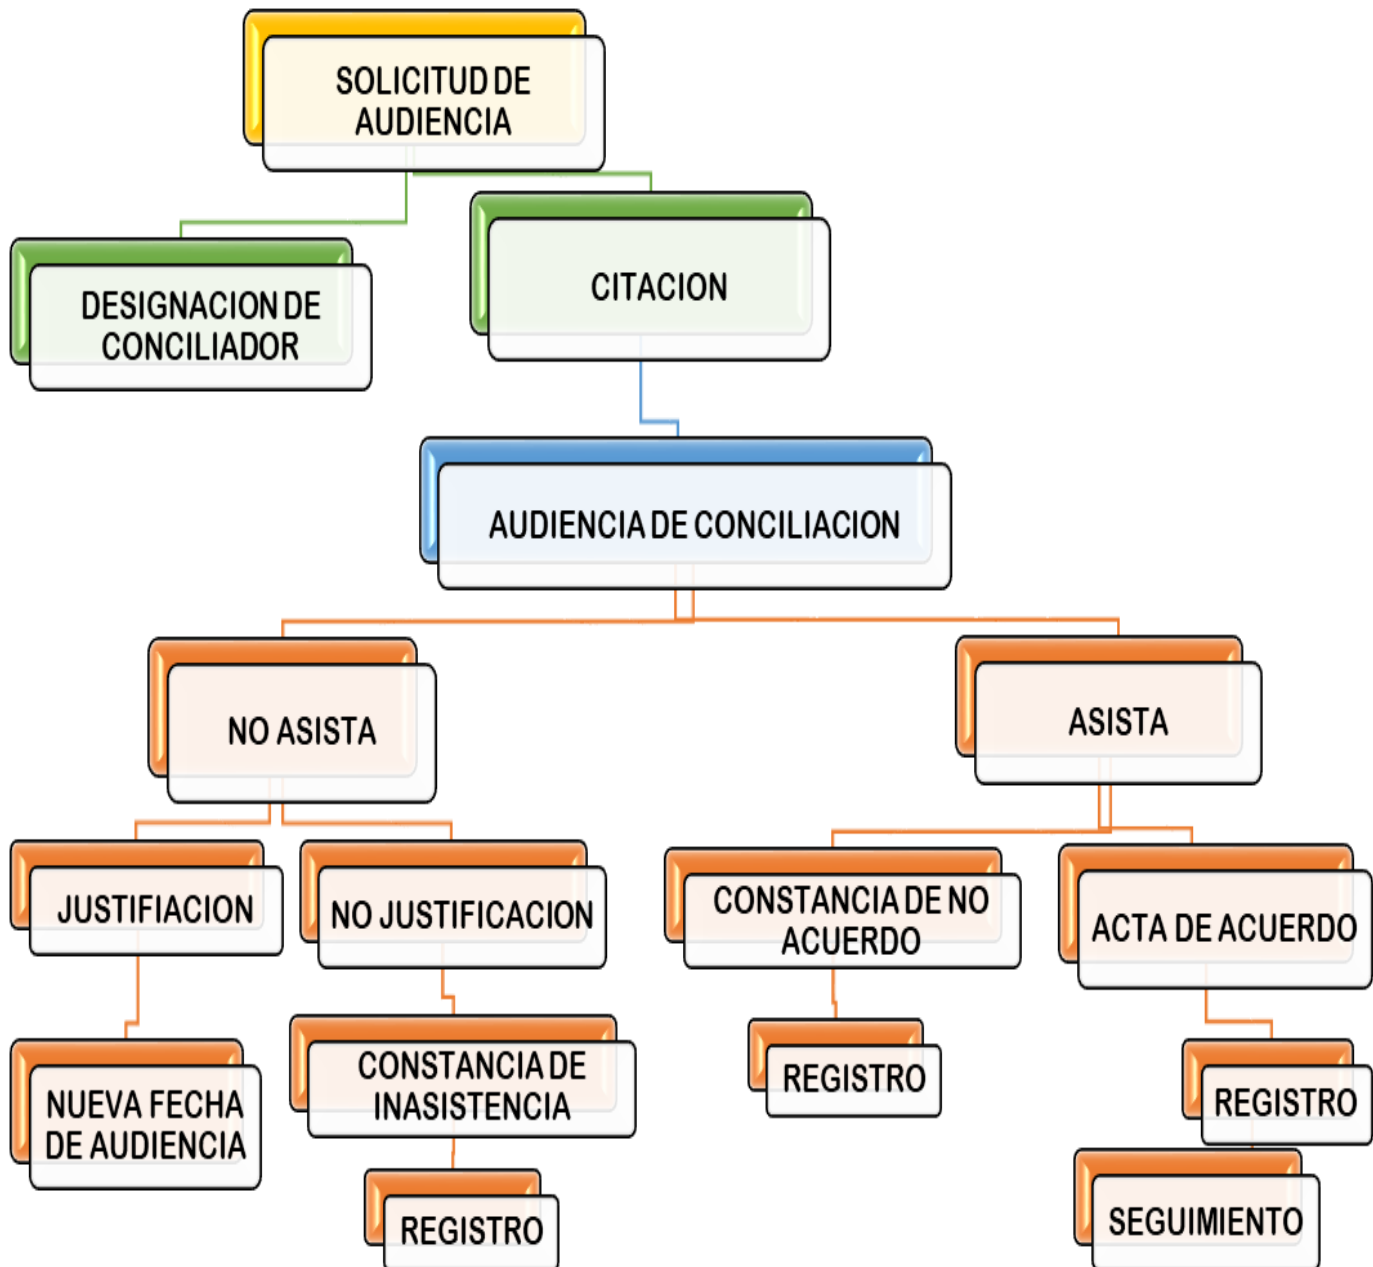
SOLICITUD DE AUDIENCIA

DESIGNACION DE CONCILIADOR

CITACION

AUDIENCIA DE CONCILIACION

NO ASISTA

ASISTA

JUSTIFIACION

NO JUSTIFICACION

CONSTANCIA DE NO ACUERDO

ACTA DE ACUERDO

NUEVA FECHA DE AUDIENCIA

CONSTANCIA DE INASISTENCIA

REGISTRO

REGISTRO

REGISTRO

SEGUIMIENTO